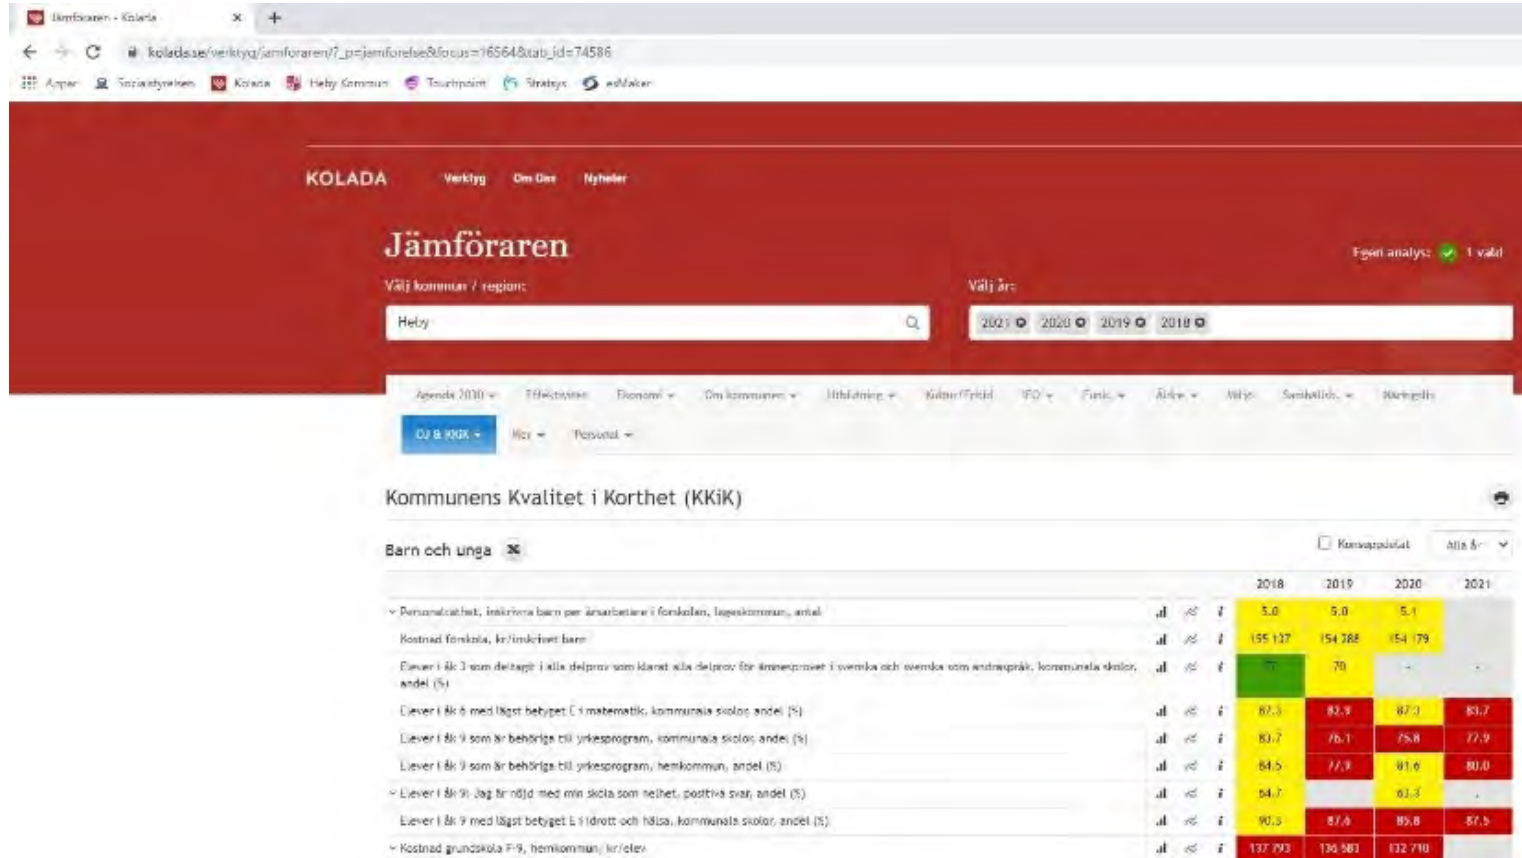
Jämföraren - Kolada
kolada.se/verktyg/jamforaren/?_p=jamforelse&focus=16564&tab_id=74586
Appar Socialstyrelsen Kolada Heby Kommun Touchpoint Stratsys esMaker

KOLADA Verktyg Om Oss Nyheter

Jämföraren
Egen analys: 1 vald
Välj kommun / region:
Heby
Välj år:
2021 2020 2019 2018

Agenda 2030 Effektivitet Ekonomi Om kommunen Utbildning Kultur/Fritid IFO Funk Äldre Miljö Samhällsb. Näringsliv
OJ & KKiK Mer Personal

Kommunens Kvalitet i Korthet (KKiK)

Barn och unga
Korrespondent Alla år

| | 2018 | 2019 | 2020 | 2021 |
|---|---|---|---|---|
| Personaltäthet, inskrivna barn per årsarbetare i förskolan, lägeskommun, antal | 5.0 | 5.0 | 5.1 | |
| Kostnad förskola, kr/inskrivet barn | 155 137 | 154 288 | 154 179 | |
| Elever i åk 3 som deltagit i alla delprov som klarat alla delprov för ämnesprovet i svenska och svenska som andraspråk, kommunala skolor, andel (%) | 77 | 70 | - | - |
| Elever i åk 6 med lägst betyget E i matematik, kommunala skolor, andel (%) | 87.5 | 82.9 | 87.3 | 83.7 |
| Elever i åk 9 som är behöriga till yrkesprogram, kommunala skolor, andel (%) | 83.7 | 76.1 | 75.8 | 77.9 |
| Elever i åk 9 som är behöriga till yrkesprogram, hemkommun, andel (%) | 84.5 | 77.9 | 81.6 | 80.0 |
| Elever i åk 9: Jag är nöjd med min skola som helhet, positiva svar, andel (%) | 54.7 | | 63.3 | - |
| Elever i åk 9 med lägst betyget E i idrott och hälsa, kommunala skolor, andel (%) | 90.5 | 87.6 | 85.8 | 87.5 |
| Kostnad grundskola F-9, hemkommun, kr/elev | 137 793 | 136 581 | 132 710 | |